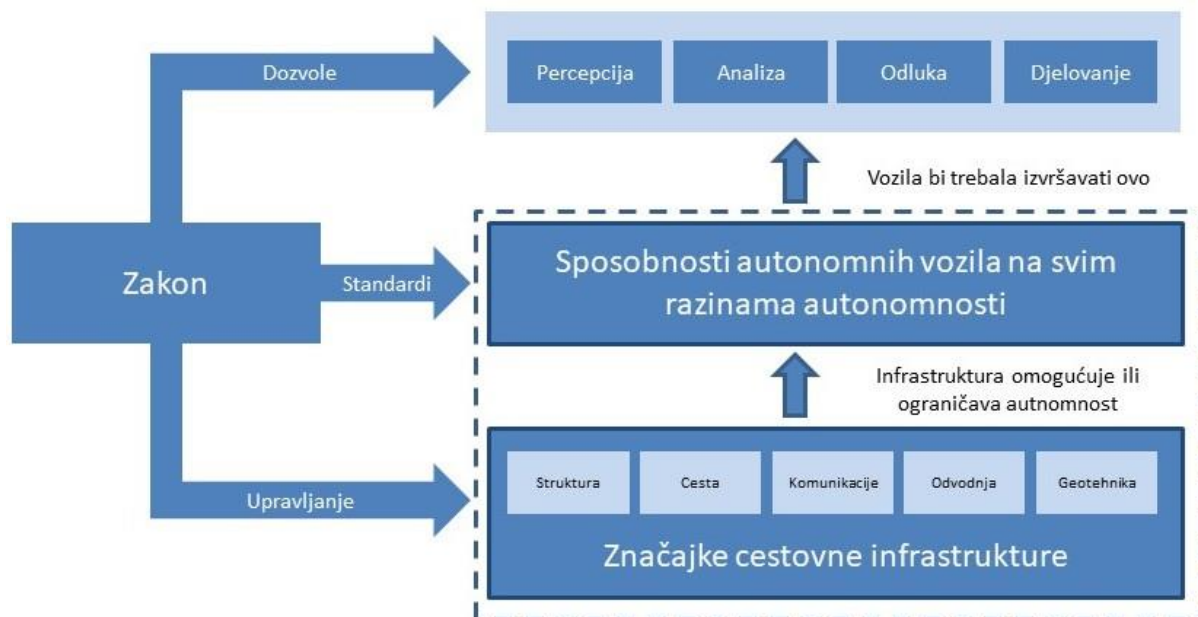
Dozvole

Perceptija

Analiza

Odluka

Djelovanje

Vozila bi trebala izvršavati ovo

Zakon

Standardi

Sposobnosti autonomnih vozila na svim razinama autonomnosti

Infrastruktura omogućuje ili ograničava autnomnost

Upravljanje

Struktura

Cesta

Komunikacije

Odvodnja

Geotehnika

Značajke cestovne infrastrukture